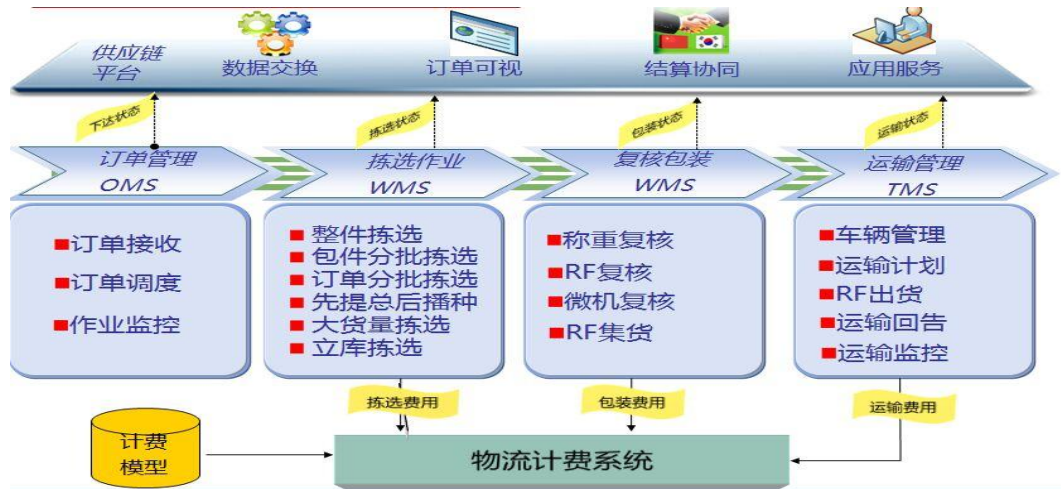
供应链平台

数据交换

订单可视

结算协同

应用服务

下达状态

拣选状态

包装状态

运输状态

订单管理 OMS

拣选作业 WMS

复核包装 WMS

运输管理 TMS

订单接收
订单调度
作业监控

整件拣选
包件分批拣选
订单分批拣选
先提总后播种
大货量拣选
立库拣选

称重复核
RF复核
微机复核
RF集货

车辆管理
运输计划
RF出货
运输回告
运输监控

拣选费用

包装费用

运输费用

计费模型

物流计费系统